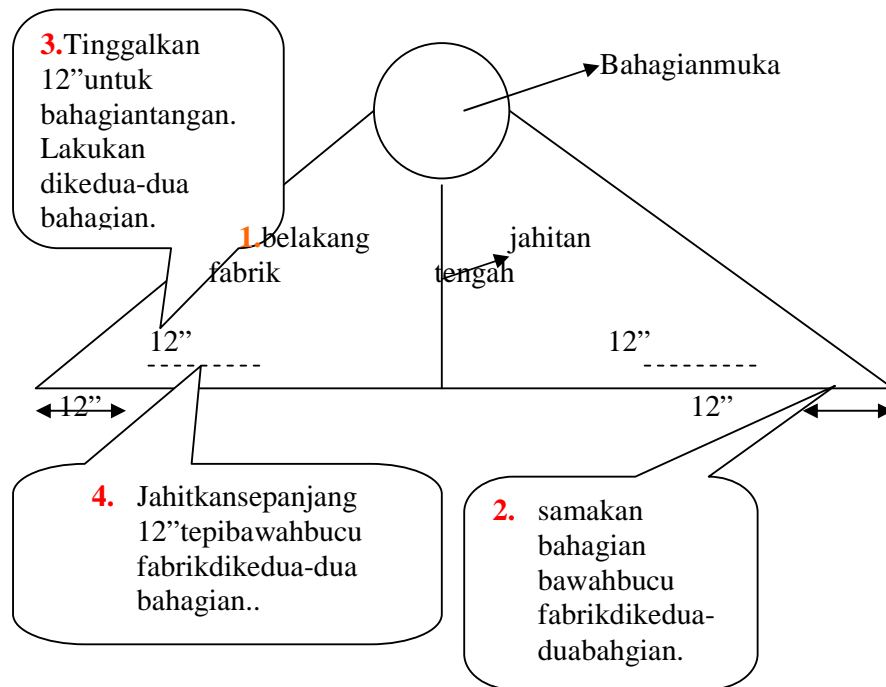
3.Tinggalkan 12"untuk bahagiantangan. Lakukan dikedua-dua bahagian.

Bahagianmuka

1.belakang fabrik

jahitan tengah

12"

12"

12"

12"

4. Jahitkansepanjang 12"tepibawahbucu fabrikdikedua-dua bahagian..

2. samakan bahagian bawahbucu fabrikdikedua-duabahgian.